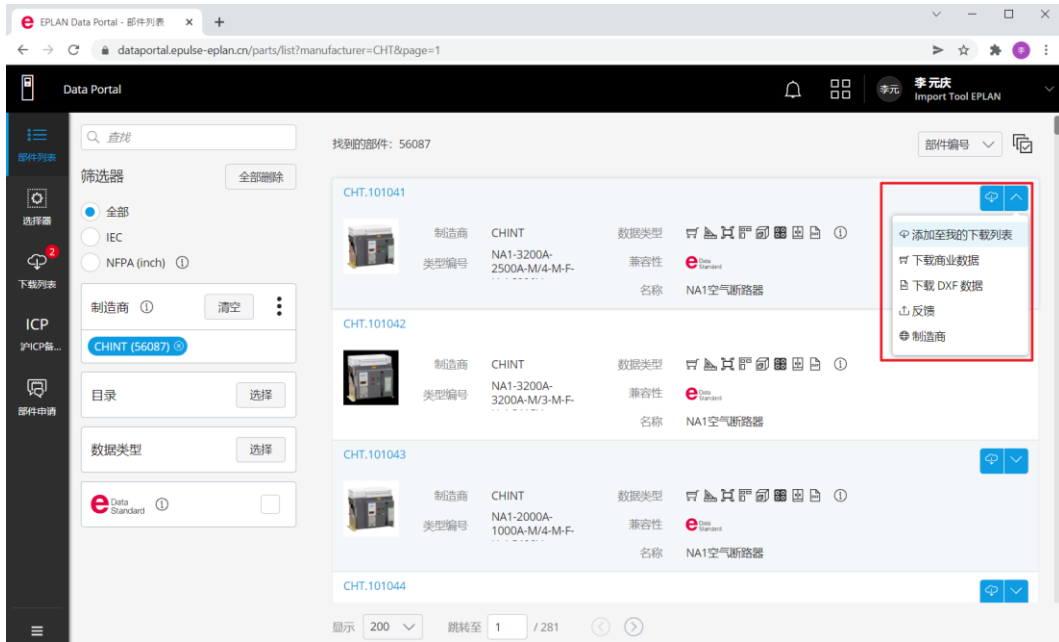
EPLAN Data Portal - 部件列表 ×
dataportal.epulse-eplan.cn/parts/list?manufacturer=CHT&page=1

Data Portal
李元 李元庆
Import Tool EPLAN

部件列表
选择器
2
下载列表
ICP
沪ICP备...
部件申请

查找
筛选器 全部删除
全部
IEC
NFPA (inch) ⓘ
制造商 ⓘ 清空
CHINT (56087)
目录 选择
数据类型 选择
Data Standard ⓘ

找到的部件：56087
部件编号

CHT.101041
制造商 CHINT
类型编号 NA1-3200A-2500A-M/4-M-F-
数据类型
兼容性 Data Standard
名称 NA1空气断路器

添加至我的下载列表
下载商业数据
下载 DXF 数据
反馈
制造商

CHT.101042
制造商 CHINT
类型编号 NA1-3200A-3200A-M/4-M-F-
数据类型 ⓘ
兼容性 Data Standard
名称 NA1空气断路器

CHT.101043
制造商 CHINT
类型编号 NA1-2000A-1000A-M/4-M-F-
数据类型 ⓘ
兼容性 Data Standard
名称 NA1空气断路器

CHT.101044

显示 200 跳转至 1 / 281